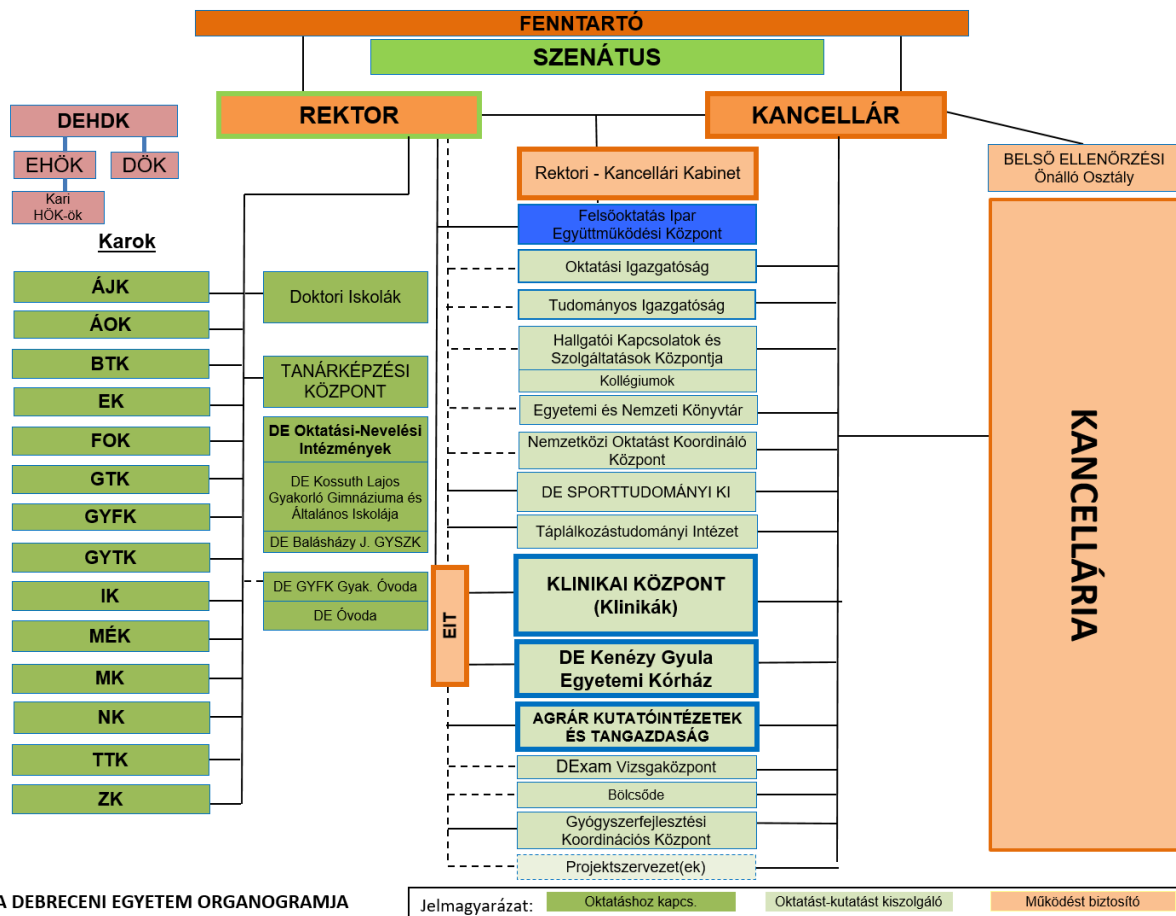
FENNTARTÓ

SZENÁTUS

REKTOR

KANCELLÁR

DEHDK

EHÖK

DÖK

Kari HÖK-ök

Karok

ÁJK

ÁOK

BTK

EK

FOK

GTK

GYFK

GYTK

IK

MÉK

MK

NK

TTK

ZK

Doktori Iskolák

TANÁRKÉPZÉSI KÖZPONT

DE Oktatási-Nevelési Intézmények

DE Kossuth Lajos Gyakorló Gimnáziuma és Általános Iskolája

DE Balásházy J. GYSZK

DE GYFK Gyak. Óvoda

DE Óvoda

EIT

Rektori - Kancellári Kabinet

Felsőoktatás Ipar Együttműködési Központ

Oktatási Igazgatóság

Tudományos Igazgatóság

Hallgatói Kapcsolatok és Szolgáltatások Központja

Kollégiumok

Egyetemi és Nemzeti Könyvtár

Nemzetközi Oktatást Koordináló Központ

DE SPORTTUDOMÁNYI KI

Táplálkozástudományi Intézet

KLINIKAI KÖZPONT (Klinikák)

DE Kenézy Gyula Egyetemi Kórház

AGRÁR KUTATÓINTÉZETEK ÉS TANGAZDASÁG

DExam Vizsgaközpont

Bölcsőde

Gyógyszerfejlesztési Koordinációs Központ

Projektszervezet(ek)

BELSŐ ELLENŐRZÉSI Önálló Osztály

KANCELLÁRIA

A DEBRECENI EGYETEM ORGANOGRAMJA

Jelmagyarázat: Oktatáshoz kapcs. Oktatást-kutatást kiszolgáló Működést biztosító